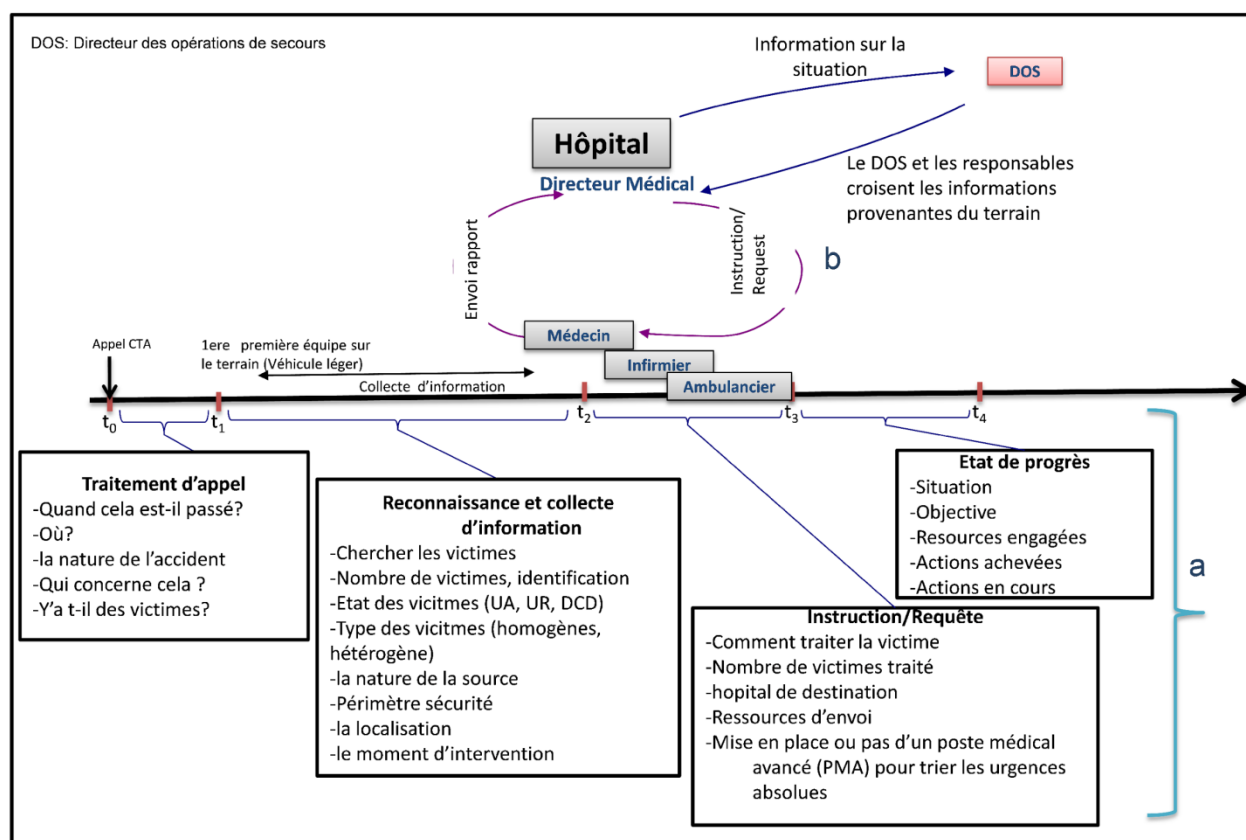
DOS: Directeur des opérations de secours

Information sur la situation

DOS

Hôpital

Directeur Médical

Le DOS et les responsables croisent les informations provenantes du terrain

Envoi rapport

Instruction/ Request

b

Médecin

Infirmier

Ambulancier

Appel CTA

1ere première équipe sur le terrain (Véhicule léger)

Collecte d'information

$t_0$ $t_1$ $t_2$ $t_3$ $t_4$

Traitement d'appel
-Quand cela est-il passé?
-Où?
-la nature de l'accident
-Qui concerne cela ?
-Y'a t-il des victimes?

Reconnaissance et collecte d'information
-Chercher les victimes
-Nombre de victimes, identification
-Etat des vicitmes (UA, UR, DCD)
-Type des vicitmes (homogènes, hétérogène)
-la nature de la source
-Périmètre sécurité
-la localisation
-le moment d'intervention

Etat de progrès
-Situation
-Objective
-Resources engagées
-Actions achevées
-Actions en cours

a

Instruction/Requête
-Comment traiter la victime
-Nombre de victimes traité
-hopital de destination
-Ressources d'envoi
-Mise en place ou pas d'un poste médical avancé (PMA) pour trier les urgences absolues